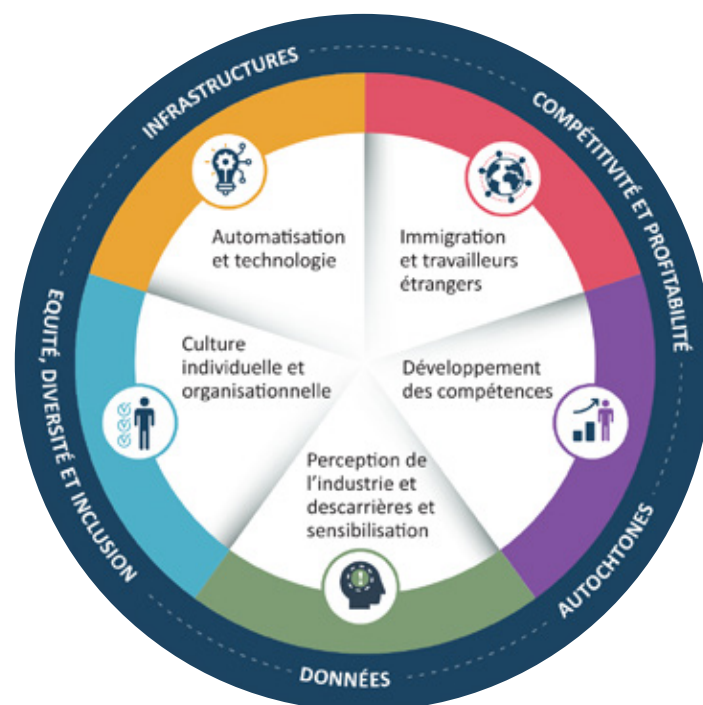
INFRASTRUCTURES

COMPÉTITIVITÉ ET PROFITABILITÉ

Automatisation et technologie

Immigration et travailleurs étrangers

Culture individuelle et organisationnelle

Développement des compétences

Perception de l'industrie et descarrières et sensibilisation

ÉQUITÉ, DIVERSITÉ ET INCLUSION

AUTOCHTONES

DONNÉES